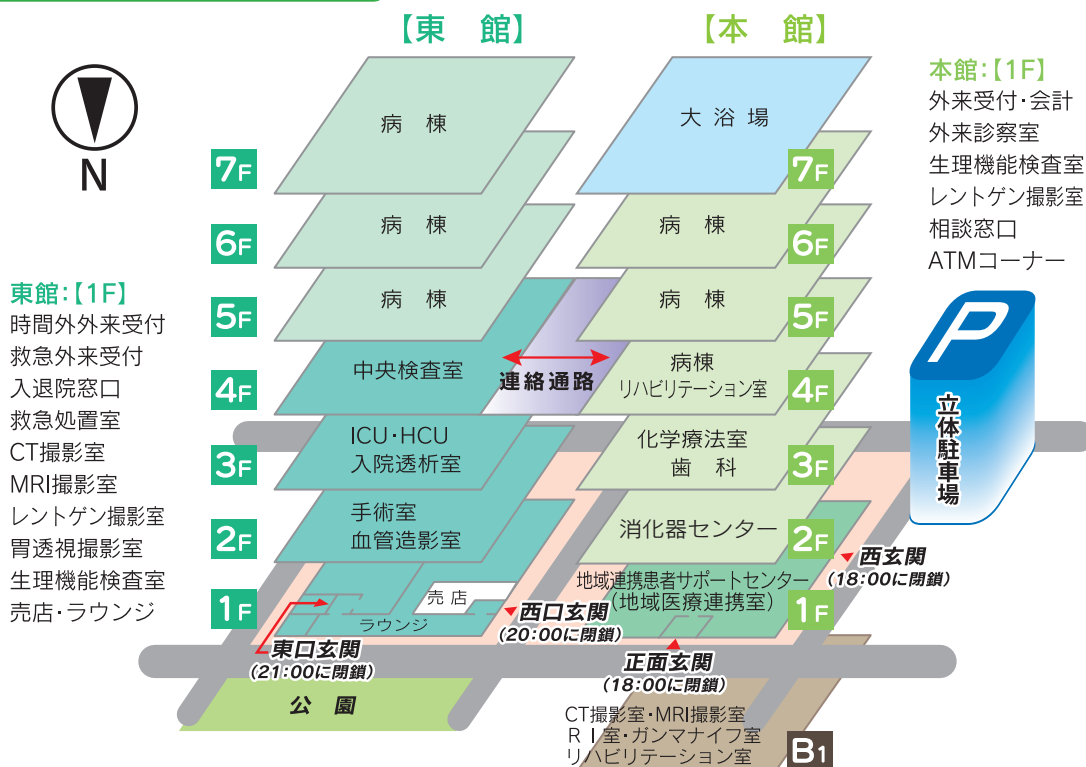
【東 館】
【本 館】

N

本館:【1F】
外来受付・会計
外来診察室
生理機能検査室
レントゲン撮影室
相談窓口
ATMコーナー

東館:【1F】
時間外外来受付
救急外来受付
入退院窓口
救急処置室
CT撮影室
MRI撮影室
レントゲン撮影室
胃透視撮影室
生理機能検査室
売店・ラウンジ

7F
病 棟
大 浴 場
7F

6F
病 棟
病 棟
6F

5F
病 棟
病 棟
5F

4F
中央検査室
連絡通路
病棟
リハビリテーション室
4F

3F
ICU・HCU
入院透析室
化学療法室
歯 科
3F

2F
手術室
血管造影室
消化器センター
2F

1F
売 店
ラウンジ
地域連携患者サポートセンター
(地域医療連携室)
1F

立体駐車場

東口玄関
(21:00に閉鎖)
西口玄関
(20:00に閉鎖)
西玄関
(18:00に閉鎖)
正面玄関
(18:00に閉鎖)

公 園

CT撮影室・MRI撮影室
RI室・ガンマナイフ室
リハビリテーション室
B1